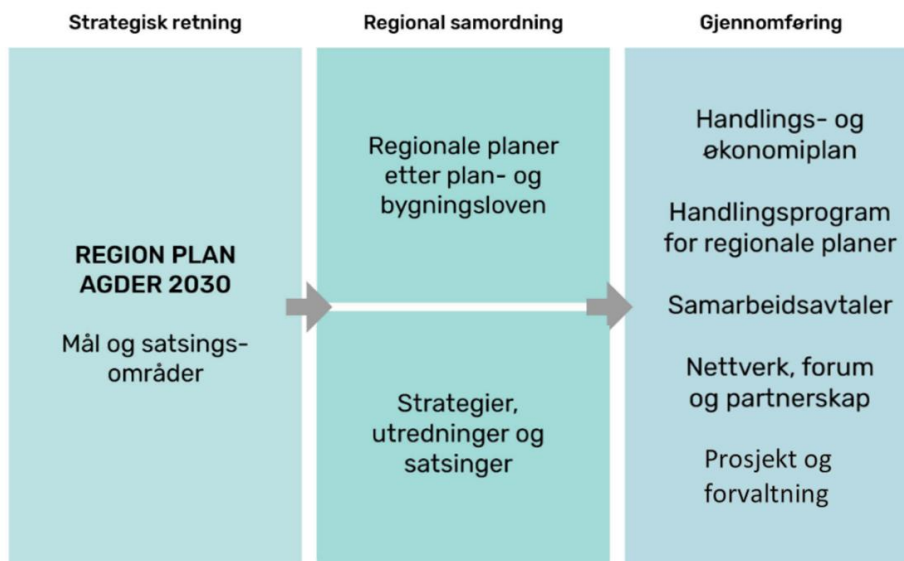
Strategisk retning

REGION PLAN AGDER 2030

Mål og satsingsområder

Regional samordning

Regionale planer etter plan- og bygningsloven

Strategier, utredninger og satsinger

Gjennomføring

Handlings- og økonomiplan

Handlingsprogram for regionale planer

Samarbeidsavtaler

Nettverk, forum og partnerskap

Prosjekt og forvaltning